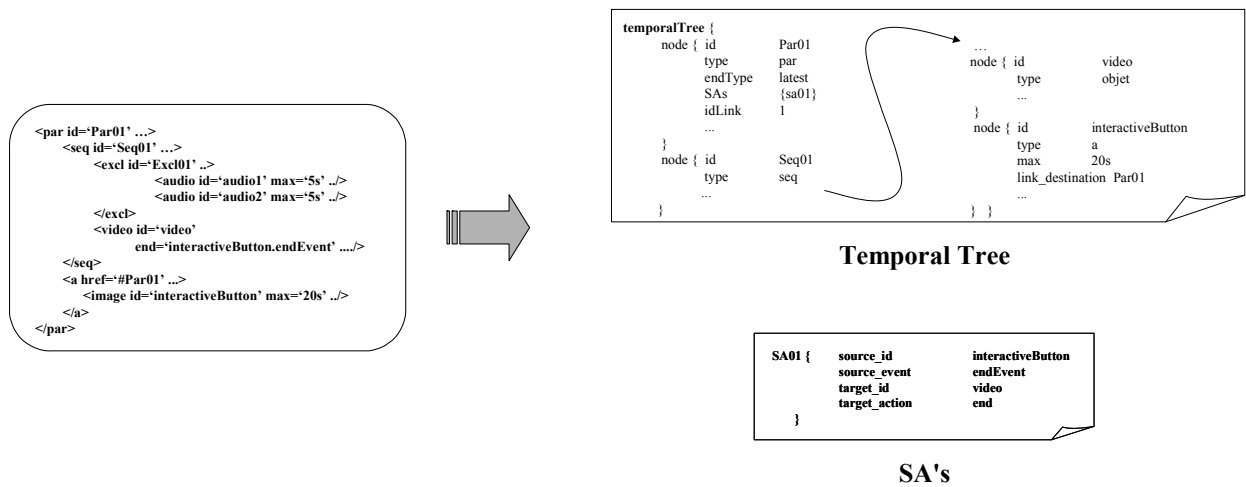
<par id='Par01' …>
<seq id='Seq01' …>
<excl id='Excl01' ..>
<audio id='audio1' max='5s' ../>
<audio id='audio2' max='5s' ../>
</excl>
<video id='video'
end='interactiveButton.endEvent' …./>
</seq>
<a href='#Par01' …>
<image id='interactiveButton' max='20s' ../>
</a>
</par>

temporalTree {
node { id Par01
type par
endType latest
SAs {sa01}
idLink 1
...
}
node { id Seq01
type seq
...
}

…
node { id video
type objet
...
}
node { id interactiveButton
type a
max 20s
link_destination Par01
...
} }

Temporal Tree

SA01 { source_id interactiveButton
source_event endEvent
target_id video
target_action end
}

SA's